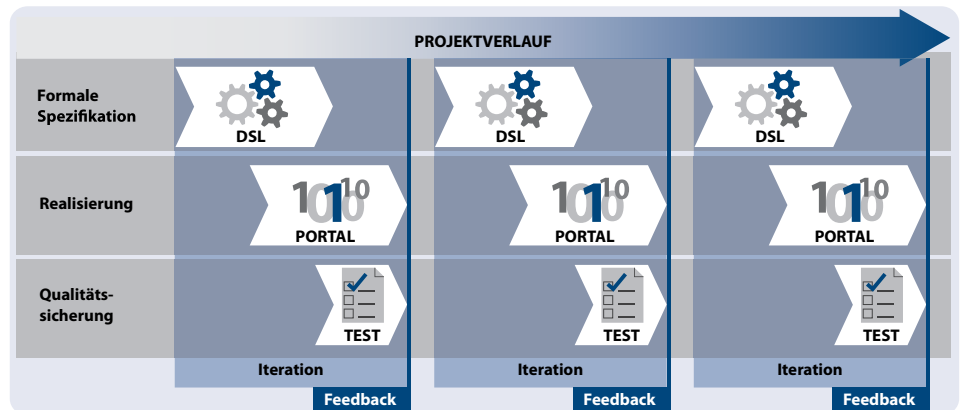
PROJEKTVERLAUF

Formale Spezifikation

Realisierung

Qualitätssicherung

DSL

1010

PORTAL

TEST

Iteration

Feedback

DSL

1010

PORTAL

TEST

Iteration

Feedback

DSL

1010

PORTAL

TEST

Iteration

Feedback